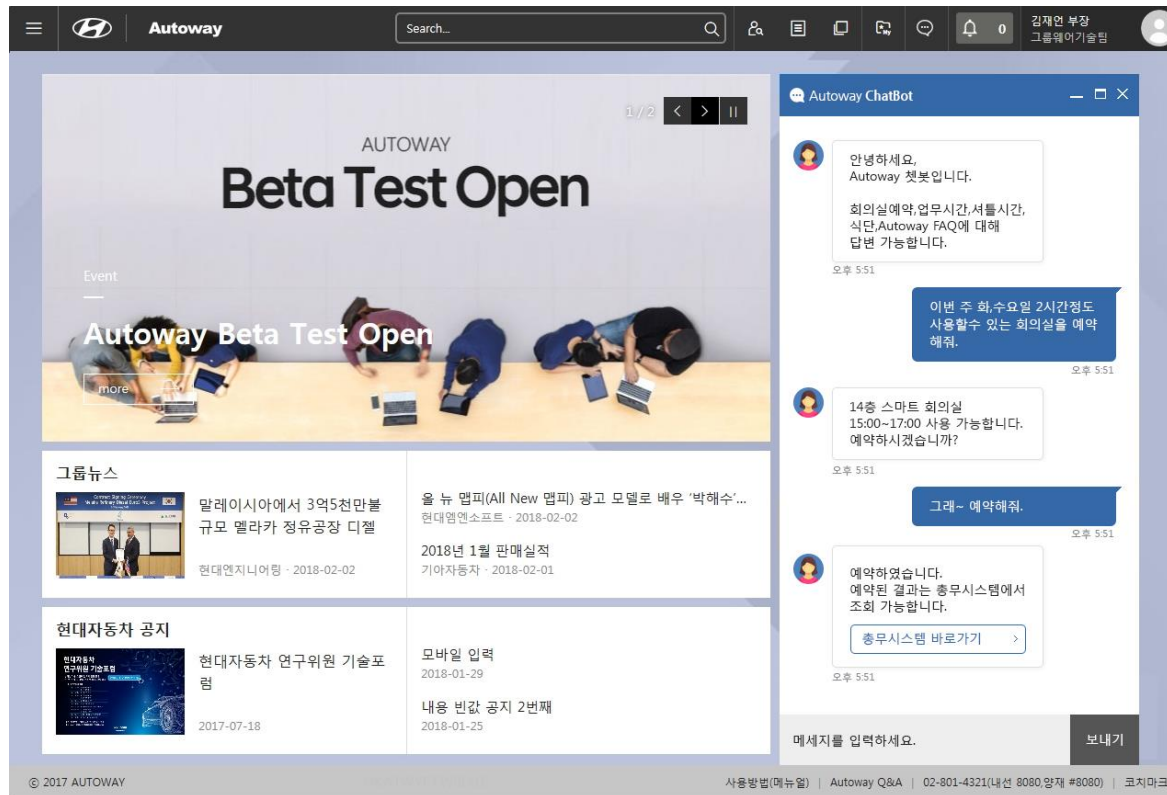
Autoway

Search...

0

김재언 부장
그룹웨어기술팀

1/2

AUTOWAY
Beta Test Open

Event

Autoway Beta Test Open

more

그룹뉴스

말레이시아에서 3억5천만불 규모 멜라카 정유공장 디젤

현대엔지니어링 · 2018-02-02

올 뉴 맵피(All New 맵피) 광고 모델로 배우 '박해수'...
현대엠엔소프트 · 2018-02-02

2018년 1월 판매실적
기아자동차 · 2018-02-01

현대자동차 공지

현대자동차 연구위원 기술포럼

2017-07-18

모바일 입력
2018-01-29

내용 빈값 공지 2번째
2018-01-25

Autoway ChatBot

안녕하세요,
Autoway 챗봇입니다.

회의실예약,업무시간,셔틀시간,식단,Autoway FAQ에 대해 답변 가능합니다.

오후 5:51

이번 주 화,수요일 2시간정도 사용할수 있는 회의실을 예약해줘.

오후 5:51

14층 스마트 회의실
15:00~17:00 사용 가능합니다.
예약하시겠습니까?

오후 5:51

그래~ 예약해줘.

오후 5:51

예약하였습니다.
예약된 결과는 총무시스템에서 조회 가능합니다.

총무시스템 바로가기

오후 5:51

메세지를 입력하세요.

보내기

© 2017 AUTOWAY

사용방법(메뉴얼) | Autoway Q&A | 02-801-4321(내선 8080,양재 #8080) | 코치마크